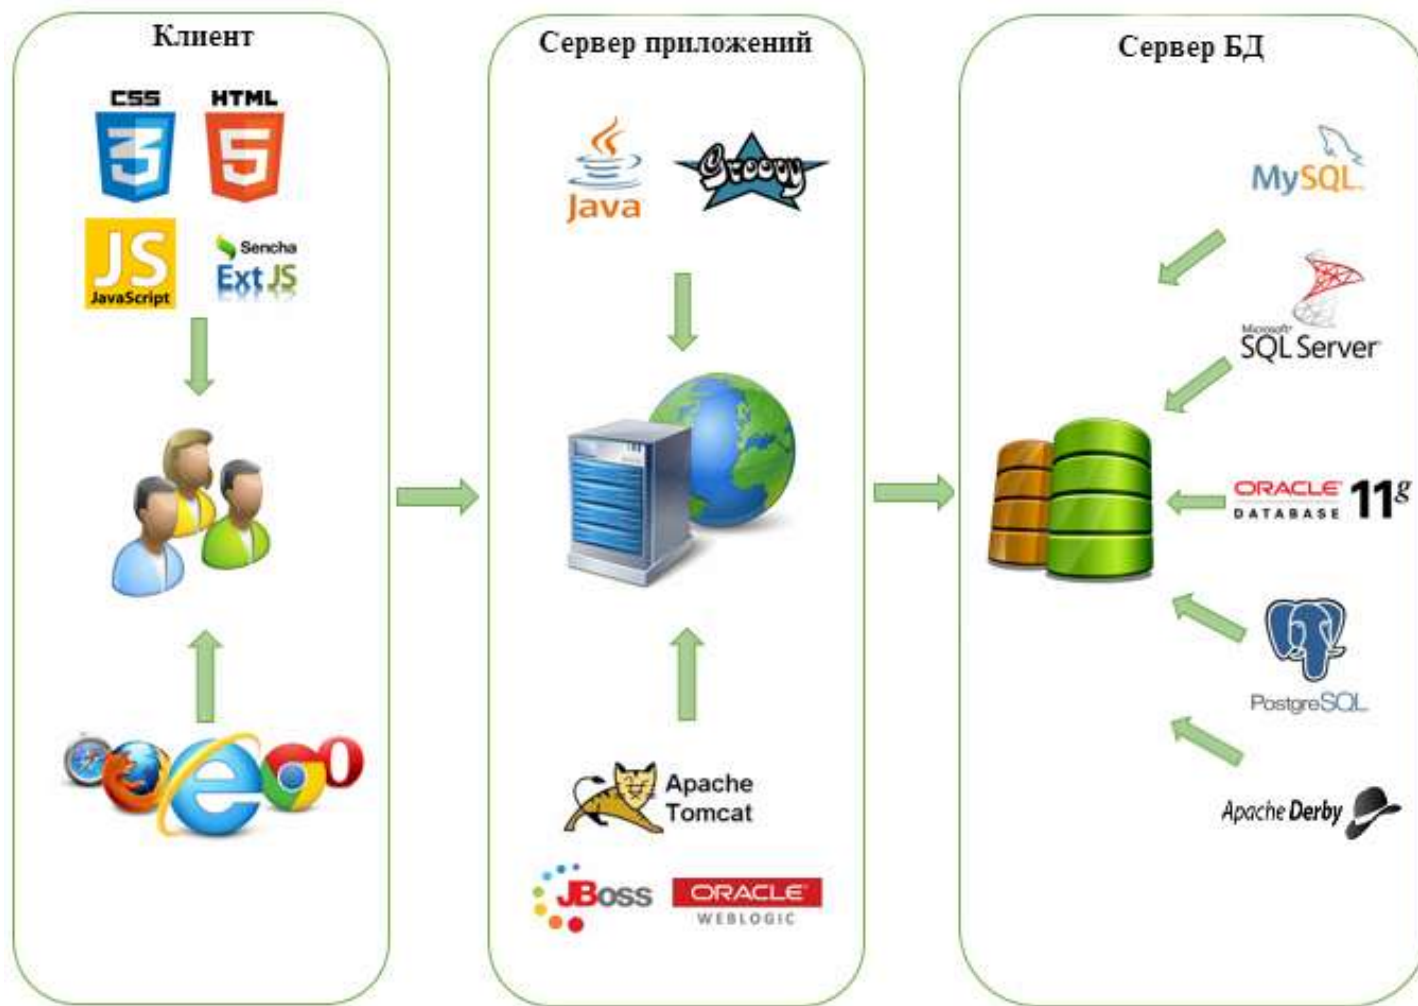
Клиент

CSS
3
HTML
5
JS
JavaScript
Sencha
Ext JS

Сервер приложений

Java
Groovy

Apache
Tomcat
JBoss
ORACLE
WEBLOGIC

Сервер БД

MySQL
Microsoft
SQL Server
ORACLE
DATABASE
$11^g$
PostgreSQL
Apache Derby